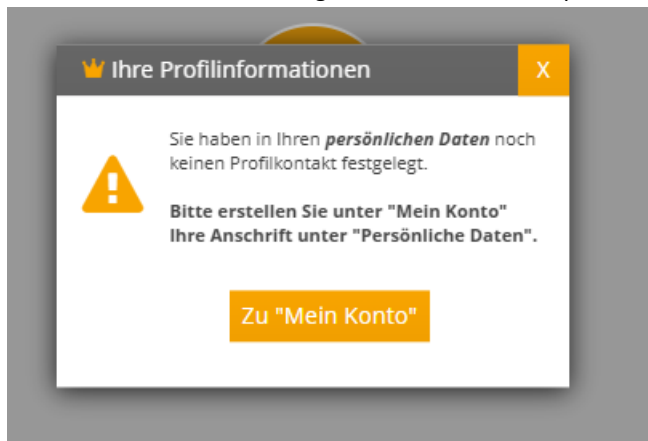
Ihre Profilinformationen

X

Sie haben in Ihren ***persönlichen Daten*** noch keinen Profilkontakt festgelegt.

**Bitte erstellen Sie unter "Mein Konto" Ihre Anschrift unter "Persönliche Daten".**

Zu "Mein Konto"